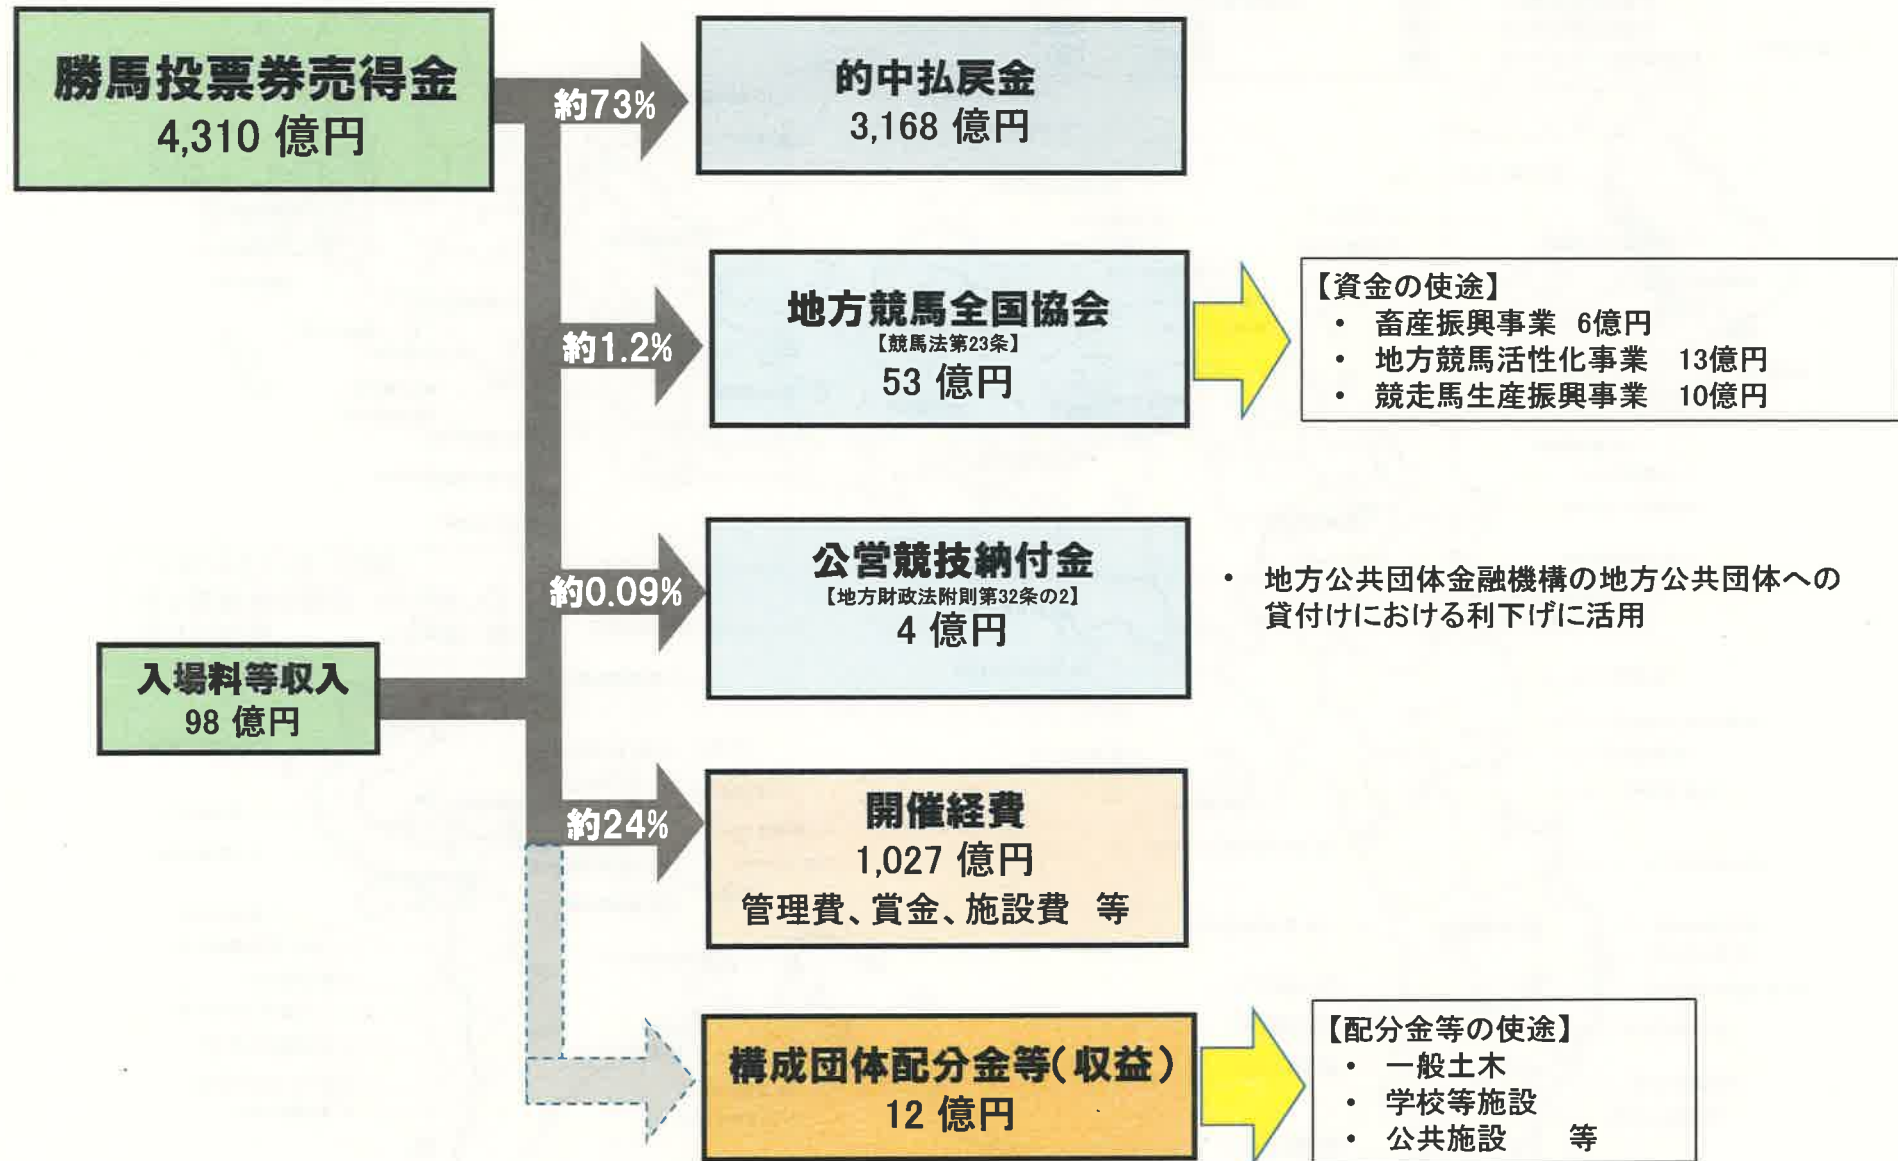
勝馬投票券売得金
4,310 億円

約73%

的中払戻金
3,168 億円

約1.2%

地方競馬全国協会
【競馬法第23条】
53 億円

【資金の使途】
• 畜産振興事業 6億円
• 地方競馬活性化事業 13億円
• 競走馬生産振興事業 10億円

約0.09%

公営競技納付金
【地方財政法附則第32条の2】
4 億円

• 地方公共団体金融機構の地方公共団体への貸付けにおける利下げに活用

入場料等収入
98 億円

約24%

開催経費
1,027 億円
管理費、賞金、施設費 等

構成団体配分金等(収益)
12 億円

【配分金等の使途】
• 一般土木
• 学校等施設
• 公共施設 等